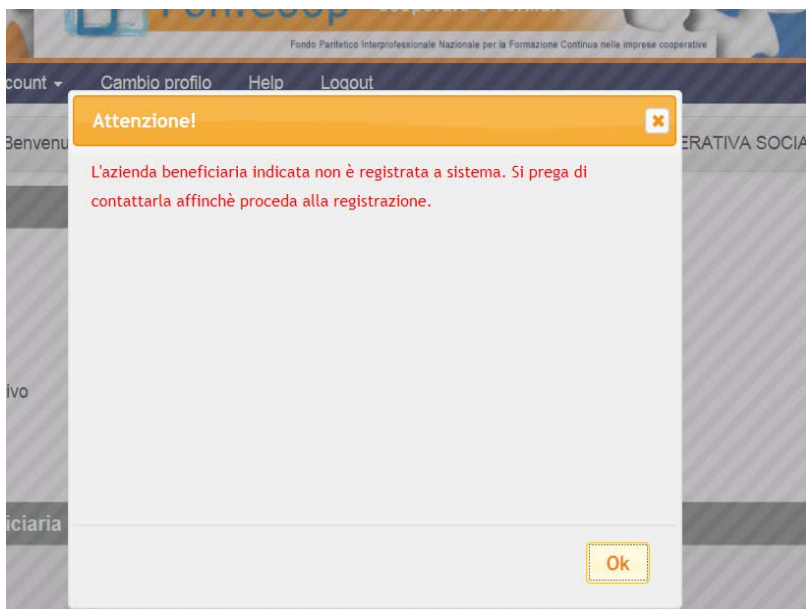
Fondo Paritetico Interprofessionale Nazionale per la Formazione Continua nelle imprese cooperative

count ▾ Cambio profilo Help Logout

Benvenu

ERATIVA SOCIA

ivo

iciaria

Attenzione!

×

L'azienda beneficiaria indicata non è registrata a sistema. Si prega di contattarla affinchè proceda alla registrazione.

Ok